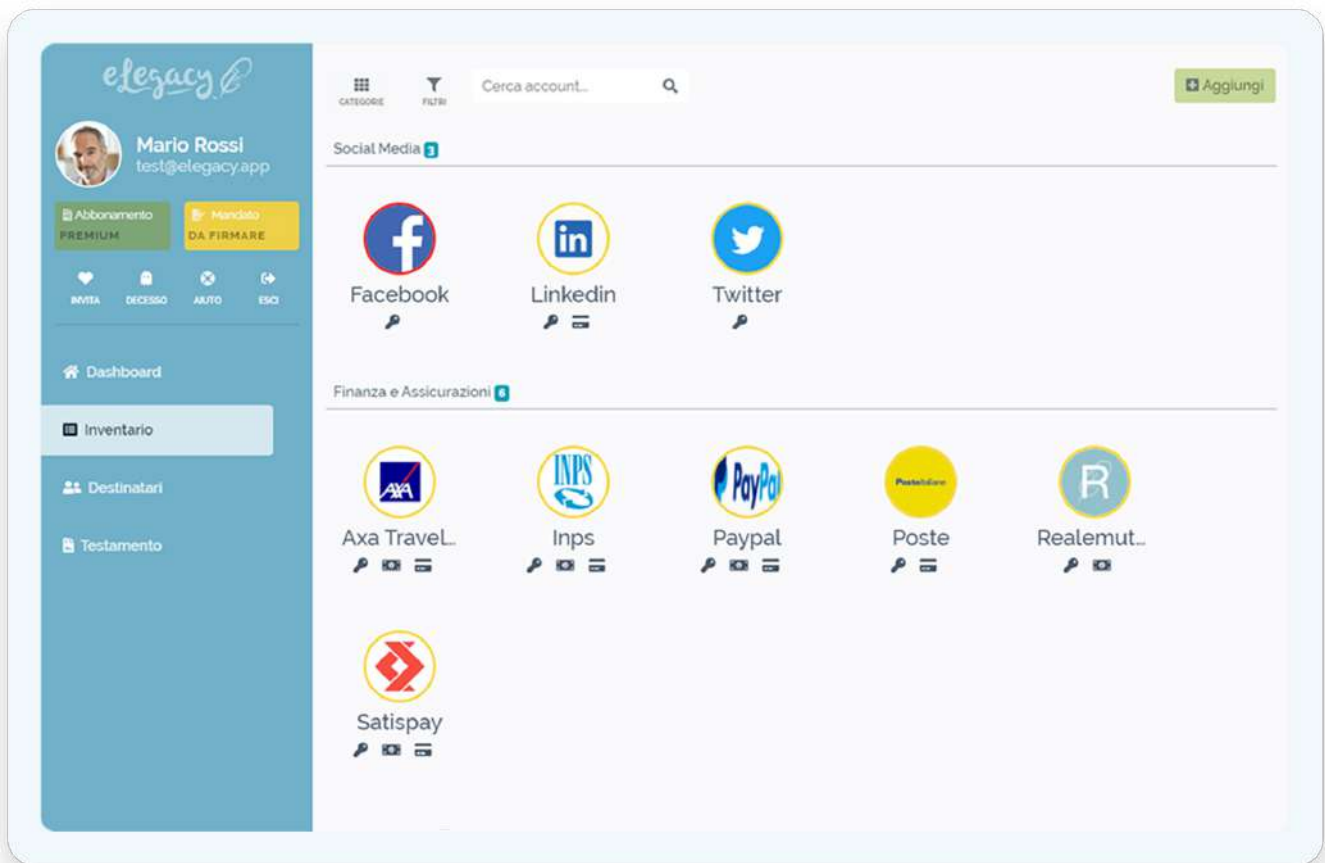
elegacy

Mario Rossi
test@elegacy.app

Abbonamento PREMIUM

Mandato DA FIRMARE

INVITA DECESSO AIUTO ESCI

Dashboard

Inventario

Destinatari

Testamento

CATEGORIE FILTRI

Cerca account...

Aggiungi

Social Media 3

Facebook

Linkedin

Twitter

Finanza e Assicurazioni 6

AXA
Axa Travel...

INPS
Inps

PayPal
Paypal

PosteItaliane
Poste

Realemut...

Satispay